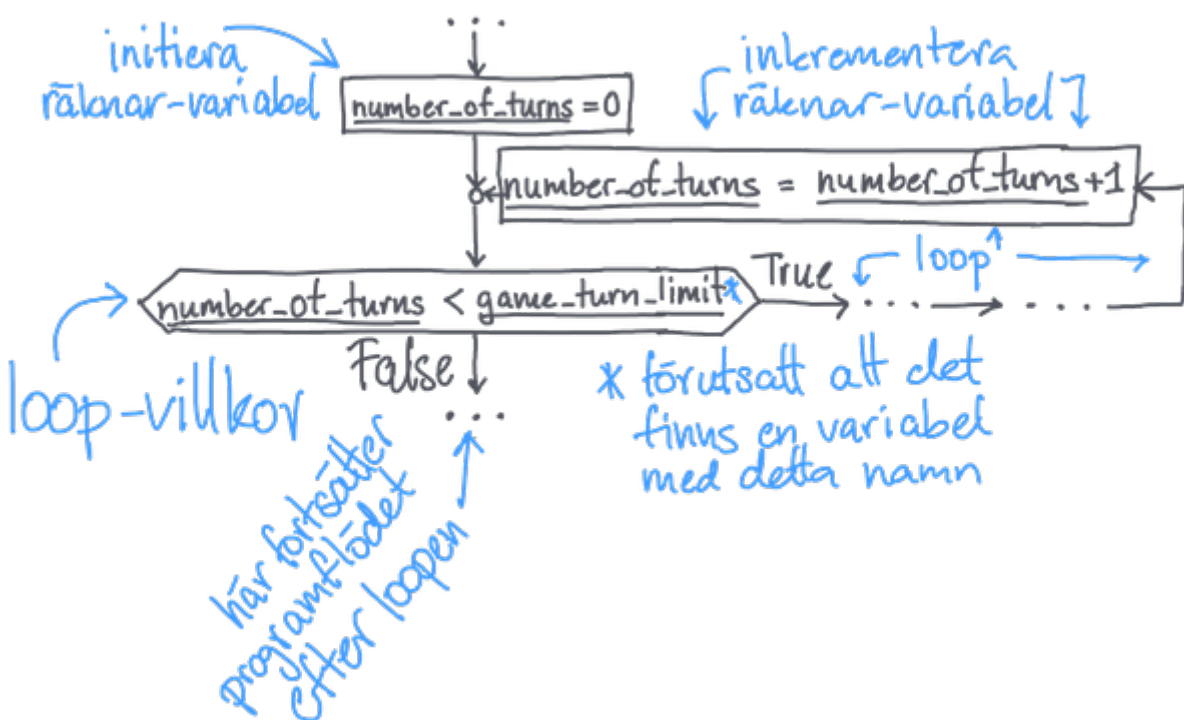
...

initiera räknar-variabel

number_of_turns = 0

inkrementera räknar-variabel

number_of_turns = number_of_turns + 1

number_of_turns < game_turn_limit*

True

loop

...

...

False

...

loop-villkor

här fortsätter programflödet efter loopen

* förutsatt att det finns en variabel med detta namn